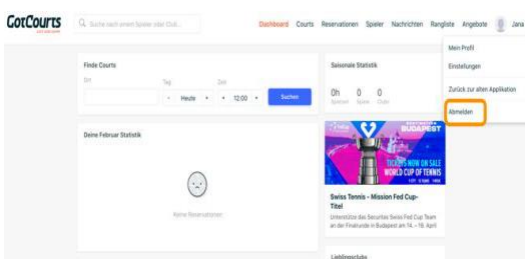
GotCourts

Suche nach einem Spieler oder Club

Dashboard Courts Reservationen Spieler Nachrichten Rangliste Angebote Jana

Mein Profil
Einstellungen
Zurück zur alten Applikation
Abmelden

Finde Courts
Ort
Tag
Zeit
Heute
12:00
Suchen

Saisonale Statistik
0h 0 0
Spielzeit Spiele Clubs

Deine Februar Statistik

Keine Reservationen

BUDAPEST
TICKETS NOW ON SALE
WORLD CUP OF TENNIS

Swiss Tennis - Mission Fed Cup-Titel
Unterstütze das Securitas Swiss Fed Cup Team an der Finalrunde in Budapest am 14. - 19. April

Lieblingsclubs